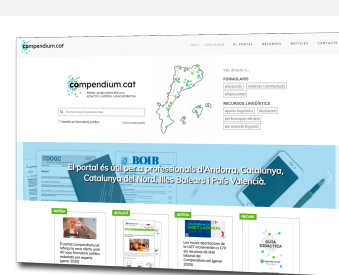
compendium.cat

EL PORTAL
RECURSOS
NOTÍCIES
CONTACTE

compendium.cat

Vés directe a...
FORMULARIS
RECURSOS LINGÜÍSTICS

DOGC
BOIB

El portal és útil per a professionals d'Andorra, Catalunya, Catalunya del Nord, Illes Balears i País Valencià.

NOVETATS
NOTÍCIES
NOVETATS
NOTÍCIES

QUIA DIDÀCTICA